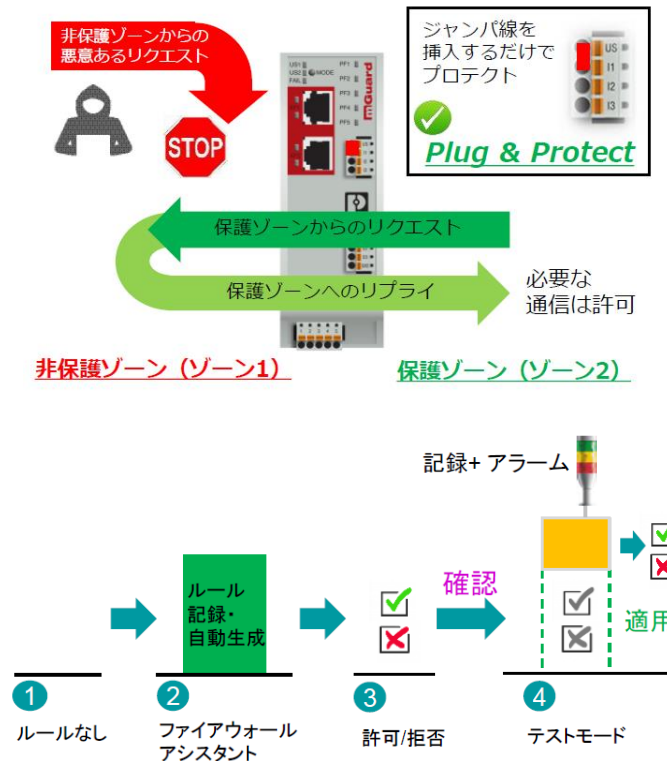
非保護ゾーンからの
悪意あるリクエスト

STOP

ジャンパ線を
挿入するだけで
プロテクト

US
I1
I2
I3

Plug & Protect

US1
US2
FAIL
MODE
PF1
PF2
PF3
PF4
PF5
mGuard

保護ゾーンからのリクエスト

保護ゾーンへのリプライ

必要な
通信は許可

非保護ゾーン（ゾーン1）

保護ゾーン（ゾーン2）

記録+ アラーム

ルール
記録・
自動生成

確認

適用

1
ルールなし

2
ファイアウォール
アシスタント

3
許可/拒否

4
テストモード